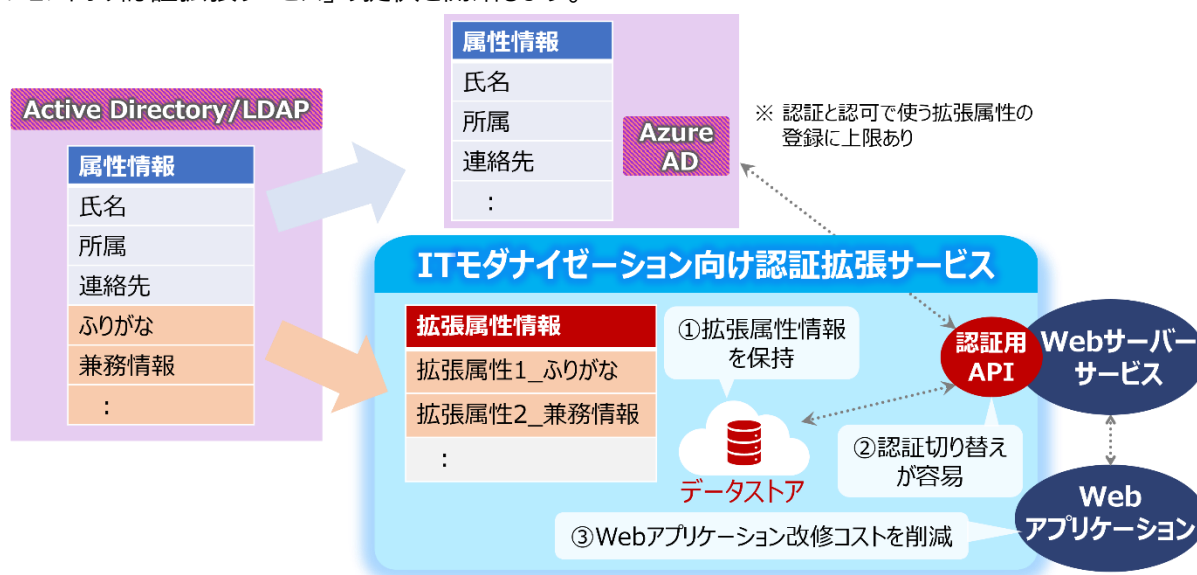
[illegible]

属性情報
氏名
所属
連絡先
：

Azure AD

※ 認証と認可で使う拡張属性の登録に上限あり

Active Directory/LDAP

属性情報
氏名
所属
連絡先
ふりがな
兼務情報
：

ITモダナイゼーション向け認証拡張サービス

拡張属性情報
拡張属性1_ふりがな
拡張属性2_兼務情報
：

①拡張属性情報を保持

データストア

認証用API

Webサーバーサービス

②認証切り替えが容易

Webアプリケーション

③Webアプリケーション改修コストを削減